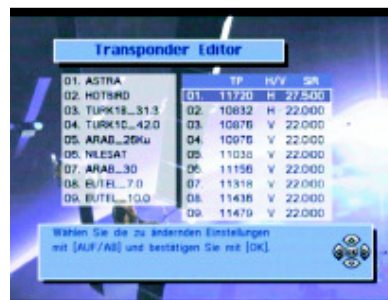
Transponder Editor

01. ASTRA
02. HOTBIRD
03. TURK1B_31.3
04. TURK1C_42.0
05. ARAB_26Ku
06. NILESAT
07. ARAB_30
08. EUTEL_7.0
09. EUTEL_10.0

| | TP | H/V | SR |
|---|---|---|---|
| 01. | 11720 | H | 27.500 |
| 02. | 10832 | H | 22.000 |
| 03. | 10876 | V | 22.000 |
| 04. | 10978 | V | 22.000 |
| 05. | 11038 | V | 22.000 |
| 06. | 11156 | V | 22.000 |
| 07. | 11318 | V | 22.000 |
| 08. | 11436 | V | 22.000 |
| 09. | 11479 | V | 22.000 |

Wählen Sie die zu ändernden Einstellungen mit [AUF/AB] und bestätigen Sie mit [OK].